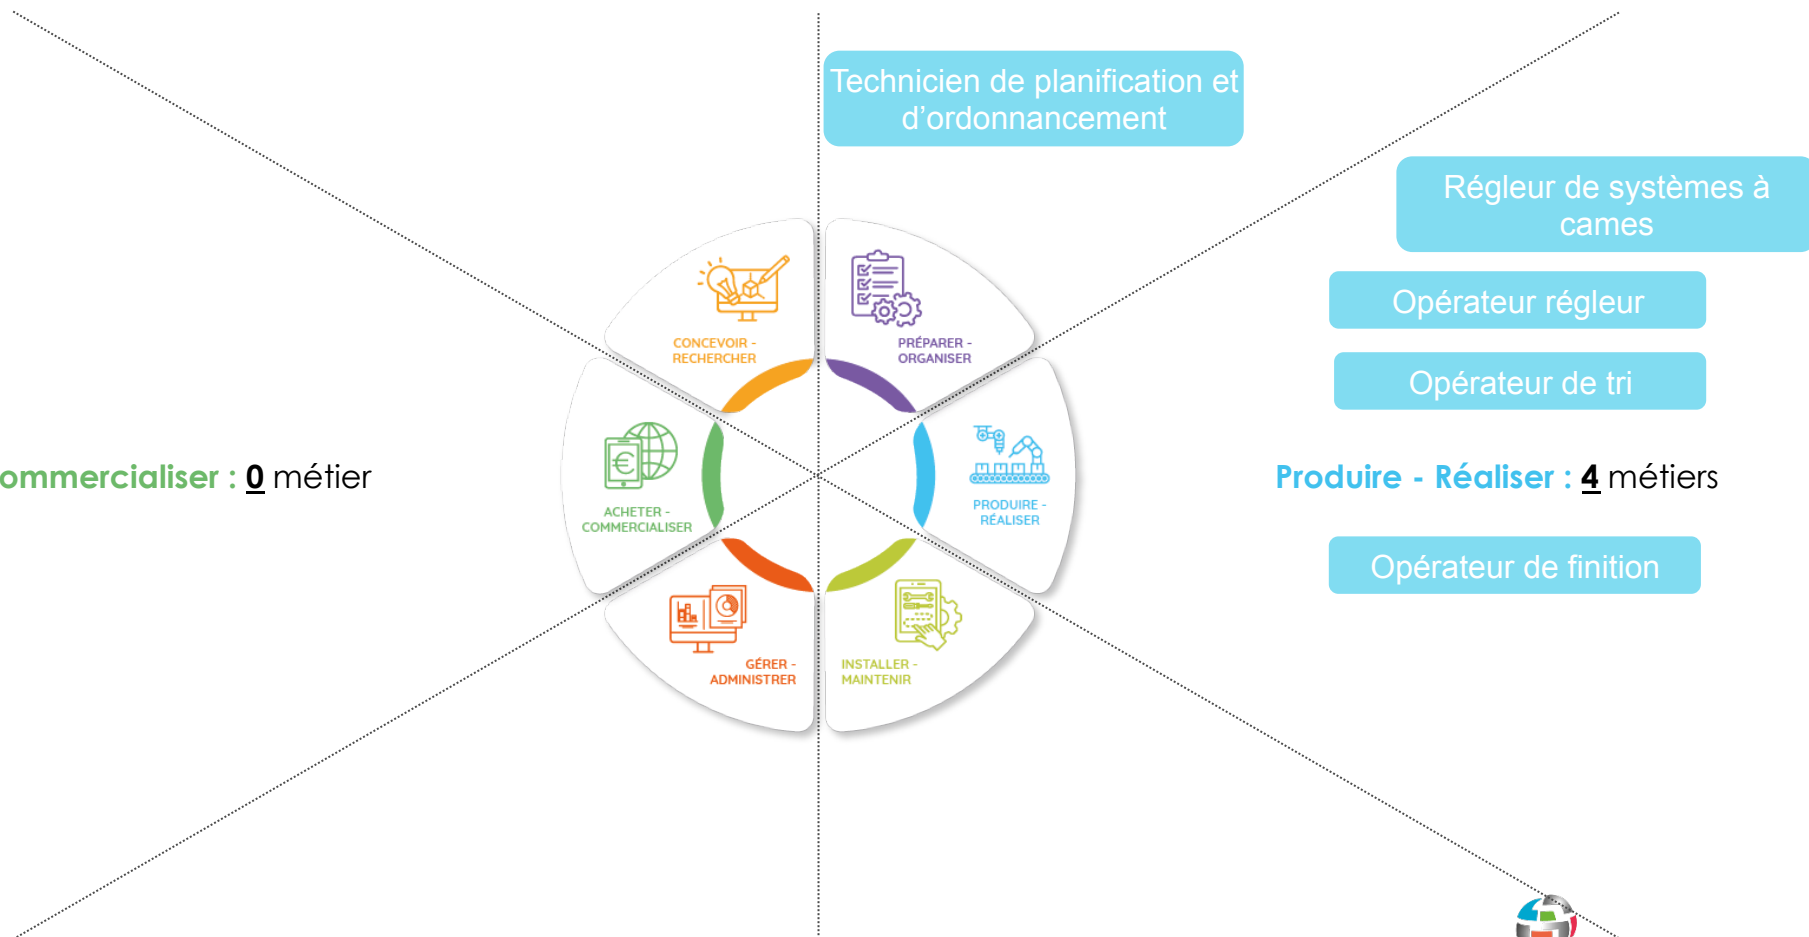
Technicien de planification et d'ordonnancement

Régleur de systèmes à cames

Opérateur régleur

Opérateur de tri

CONCEVOIR - RECHERCHER

PRÉPARER - ORGANISER

ACHETER - COMMERCIALISER

PRODUIRE - RÉALISER

GÉRER - ADMINISTRER

INSTALLER - MAINTENIR

ommercialiser : 0 métier

Produire - Réaliser : 4 métiers

Opérateur de finition